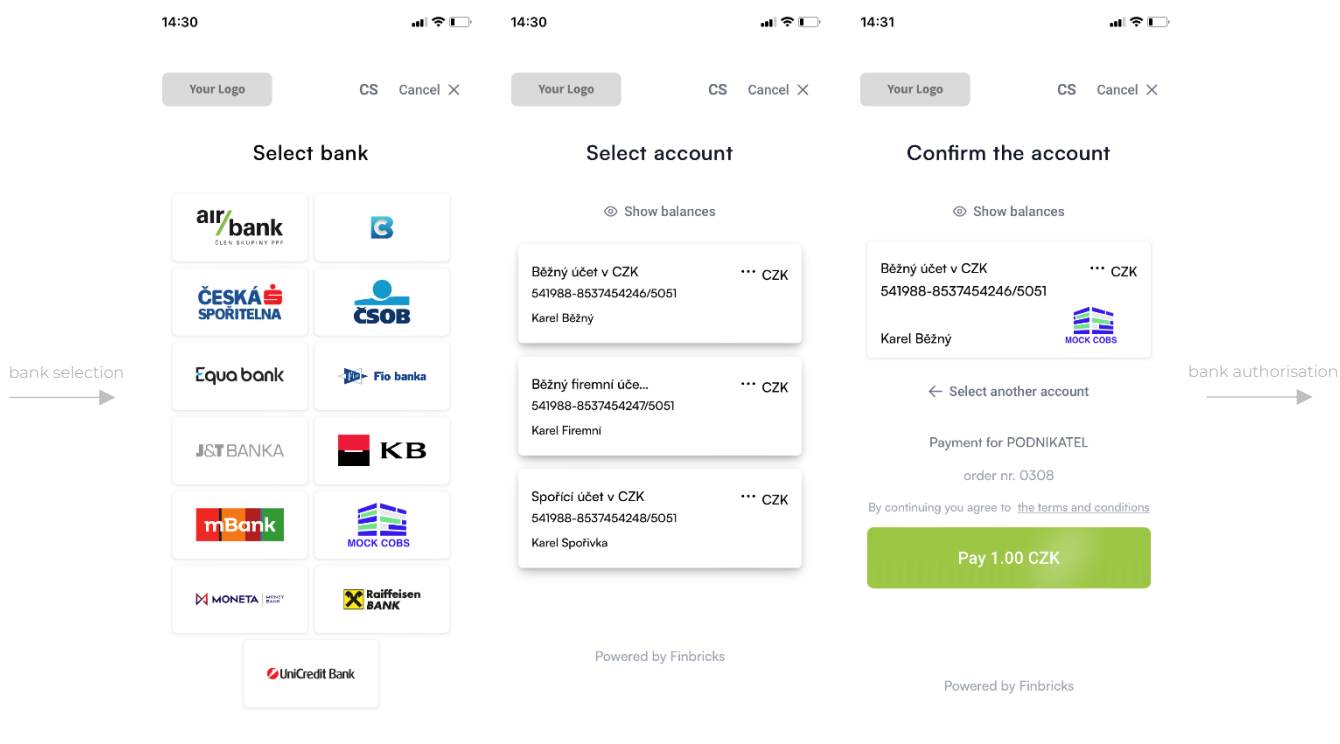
bank selection

14:30

Your Logo

CS Cancel ✕

Select bank

air/bank
ČLEN SKUPINY PPF

ČESKÁ SPOŘITELNA

ČSOB

Equa bank

Fio banka

J&T BANKA

KB

mBank

MOCK COBS

MONETA | MONEY BANK

Raiffeisen BANK

UniCredit Bank

14:30

Your Logo

CS Cancel ✕

Select account

Show balances

Běžný účet v CZK ··· CZK
541988-8537454246/5051
Karel Běžný

Běžný firemní úče... ··· CZK
541988-8537454247/5051
Karel Firemní

Spořící účet v CZK ··· CZK
541988-8537454248/5051
Karel Spořivka

Powered by Finbricks

14:31

Your Logo

CS Cancel ✕

Confirm the account

Show balances

Běžný účet v CZK ··· CZK
541988-8537454246/5051
Karel Běžný
MOCK COBS

← Select another account

Payment for PODNIKATEL

order nr. 0308

By continuing you agree to the terms and conditions

Pay 1.00 CZK

Powered by Finbricks

bank authorisation